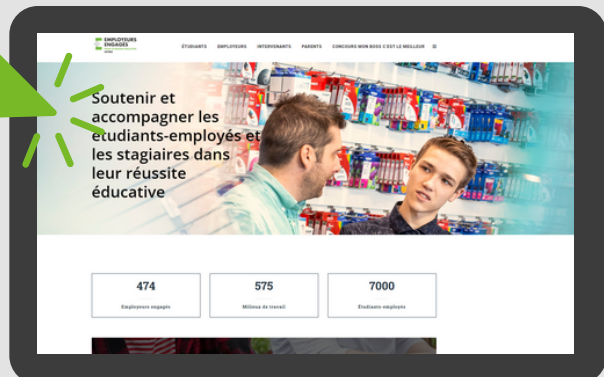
EMPLOYEURS ENGAGÉS

ÉTUDIANTS EMPLOYEURS INTERVENANTS PARENTS CONCOURS MON BOSS C'EST LE MEILLEUR

Soutenir et accompagner les étudiants-employés et les stagiaires dans leur réussite éducative

474
Employeurs engagés

575
Milieux de travail

7000
Étudiants-employés